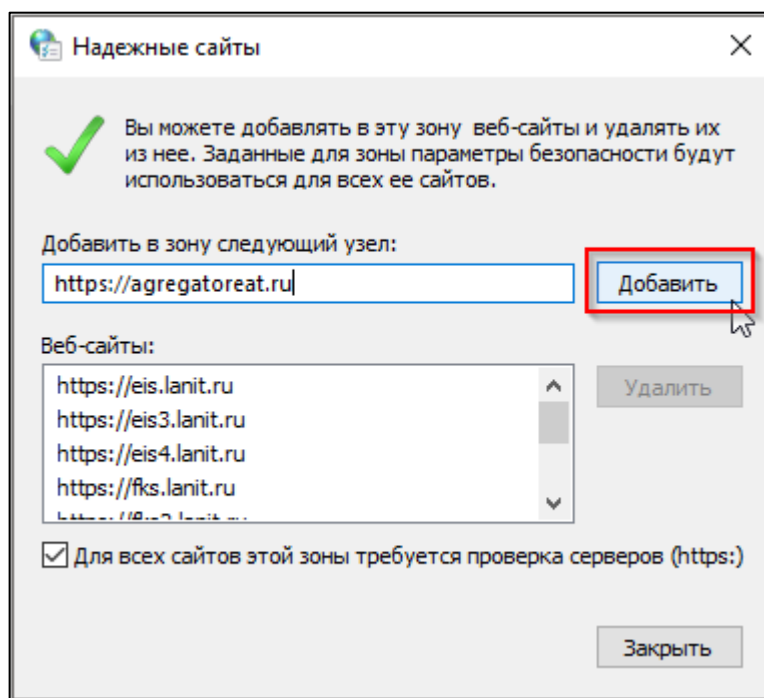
Надежные сайты

X

Вы можете добавлять в эту зону веб-сайты и удалять их из нее. Заданные для зоны параметры безопасности будут использоваться для всех ее сайтов.

Добавить в зону следующий узел:

https://agregatoreat.ru

Добавить

Веб-сайты:

https://eis.lanit.ru
https://eis3.lanit.ru
https://eis4.lanit.ru
https://fks.lanit.ru
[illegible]

Удалить

Для всех сайтов этой зоны требуется проверка серверов (https:)

Закрыть